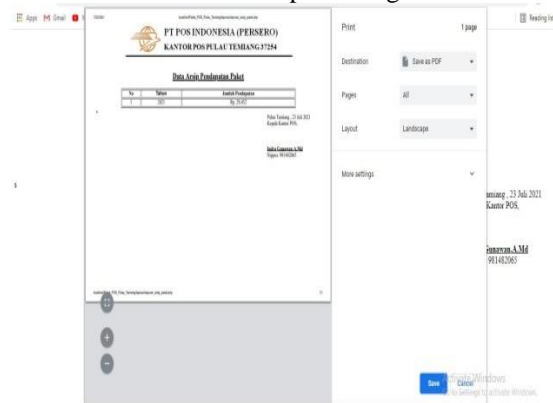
Apps Gmail

Reading list

PT POS INDONESIA (PERSERO)
KANTOR POS PULAU TEMIANG 37254

Data Arsip Pendapatan Paket

| No | Tahun | Jumlah Pendapatan |
|---|---|---|
| 1 | 2021 | Rp. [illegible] |

Pulau Temiang , 23 Juli 2021
Kepala Kantor POS,

Indra Gunawan.A.Md
Nippos. 981482065

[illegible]

Print
1 page

Destination
Save as PDF

Pages
All

Layout
Landscape

More settings

Save
Cancel

Temiang , 23 Juli 2021
Kantor POS,

Gunawan.A.Md
981482065

Activate Windows
Go to Settings to activate Windows.